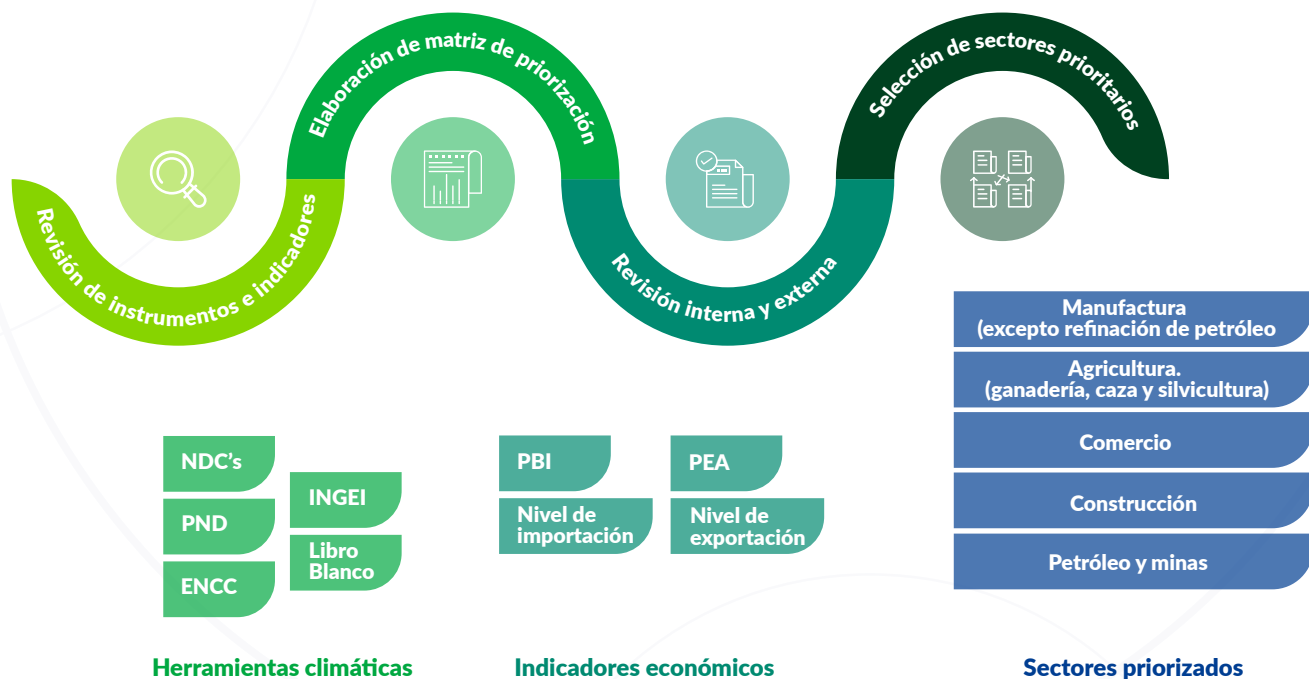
Revisión de instrumentos e indicadores

Elaboración de matriz de priorización

Revisión interna y externa

Selección de sectores prioritarios

NDC's
PND
ENCC
INGEI
Libro Blanco

Herramientas climáticas

PBI
Nivel de importación
PEA
Nivel de exportación

Indicadores económicos

Manufactura (excepto refinación de petróleo
Agricultura. (ganadería, caza y silvicultura)
Comercio
Construcción
Petróleo y minas

Sectores priorizados